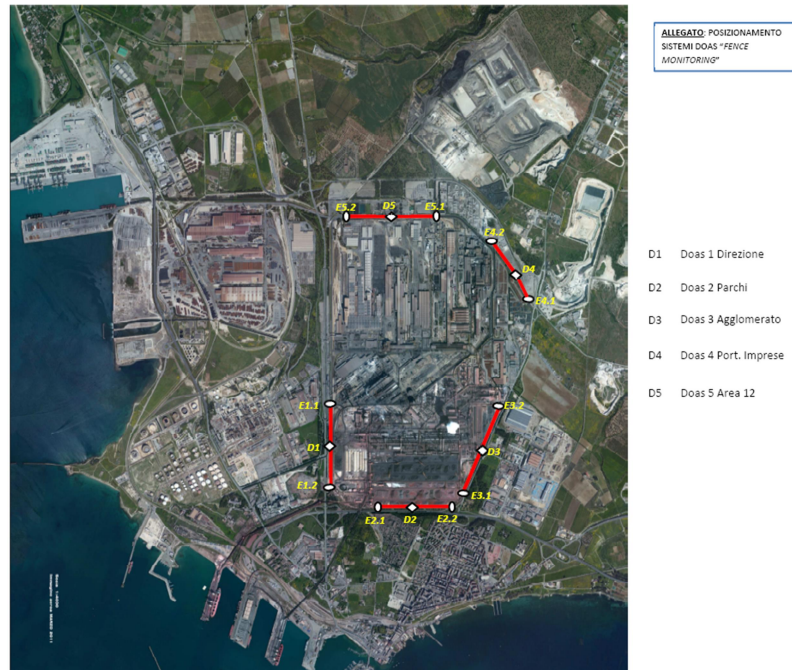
ALLEGATO: POSIZIONAMENTO SISTEMI DOAS "FENCE MONITORING"

E5.2 D5 E5.1

E4.2 D4 E4.1

E1.1 D1 E1.2

E3.2 D3 E3.1

E2.1 D2 E2.2

D1 Doas 1 Direzione

D2 Doas 2 Parchi

D3 Doas 3 Agglomerato

D4 Doas 4 Port. Imprese

D5 Doas 5 Area 12

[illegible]